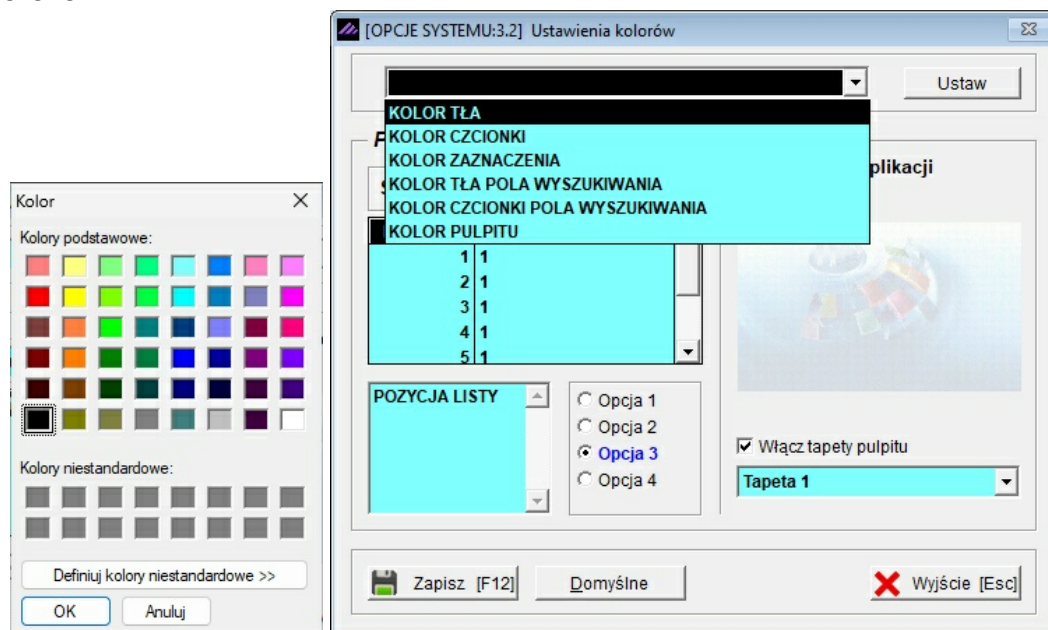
[OPCJE SYSTEMU:3.2] Ustawienia kolorów

Ustaw

KOLOR TŁA
KOLOR CZCIONKI
KOLOR ZAZNACZENIA
KOLOR TŁA POLA WYSZUKIWANIA
KOLOR CZCIONKI POLA WYSZUKIWANIA
KOLOR PULPITU

plikacji

| 1 | 1 |
|---|---|
| 2 | 1 |
| 3 | 1 |
| 4 | 1 |
| 5 | 1 |

POZYCJA LISTY

Opcja 1
Opcja 2
Opcja 3
Opcja 4

Włącz tapety pulpitu

Tapeta 1

Zapisz [F12]

Domyślne

Wyjście [Esc]

Kolor

Kolory podstawowe:

Kolory niestandardowe:

Definiuj kolory niestandardowe >>

OK

Anuluj